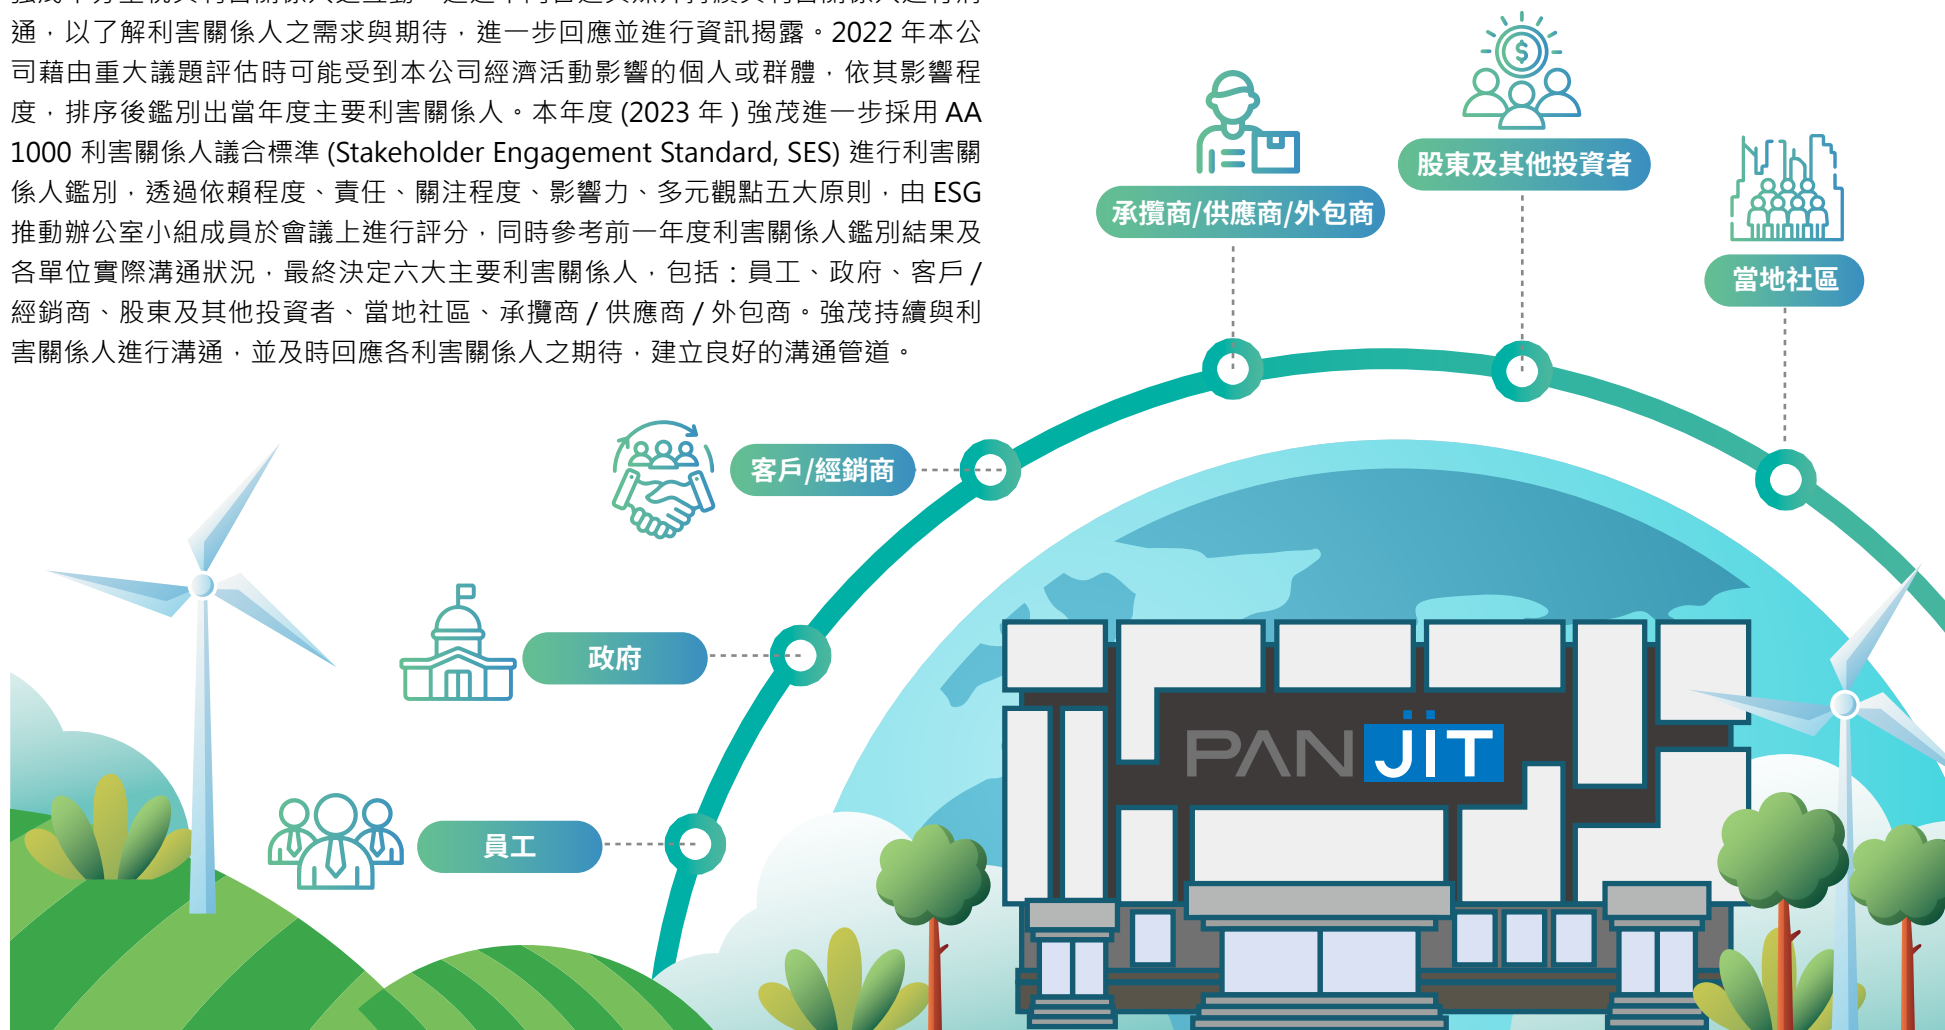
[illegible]
通，以了解利害關係人之需求與期待，進一步回應並進行資訊揭露。2022 年本公司藉由重大議題評估時可能受到本公司經濟活動影響的個人或群體，依其影響程度，排序後鑑別出當年度主要利害關係人。本年度 (2023 年 ) 強茂進一步採用 AA 1000 利害關係人議合標準 (Stakeholder Engagement Standard, SES) 進行利害關係人鑑別，透過依賴程度、責任、關注程度、影響力、多元觀點五大原則，由 ESG 推動辦公室小組成員於會議上進行評分，同時參考前一年度利害關係人鑑別結果及各單位實際溝通狀況，最終決定六大主要利害關係人，包括：員工、政府、客戶 / 經銷商、股東及其他投資者、當地社區、承攬商 / 供應商 / 外包商。強茂持續與利害關係人進行溝通，並及時回應各利害關係人之期待，建立良好的溝通管道。

股東及其他投資者

承攬商/供應商/外包商

當地社區

客戶/經銷商

政府

員工

PAN JIT